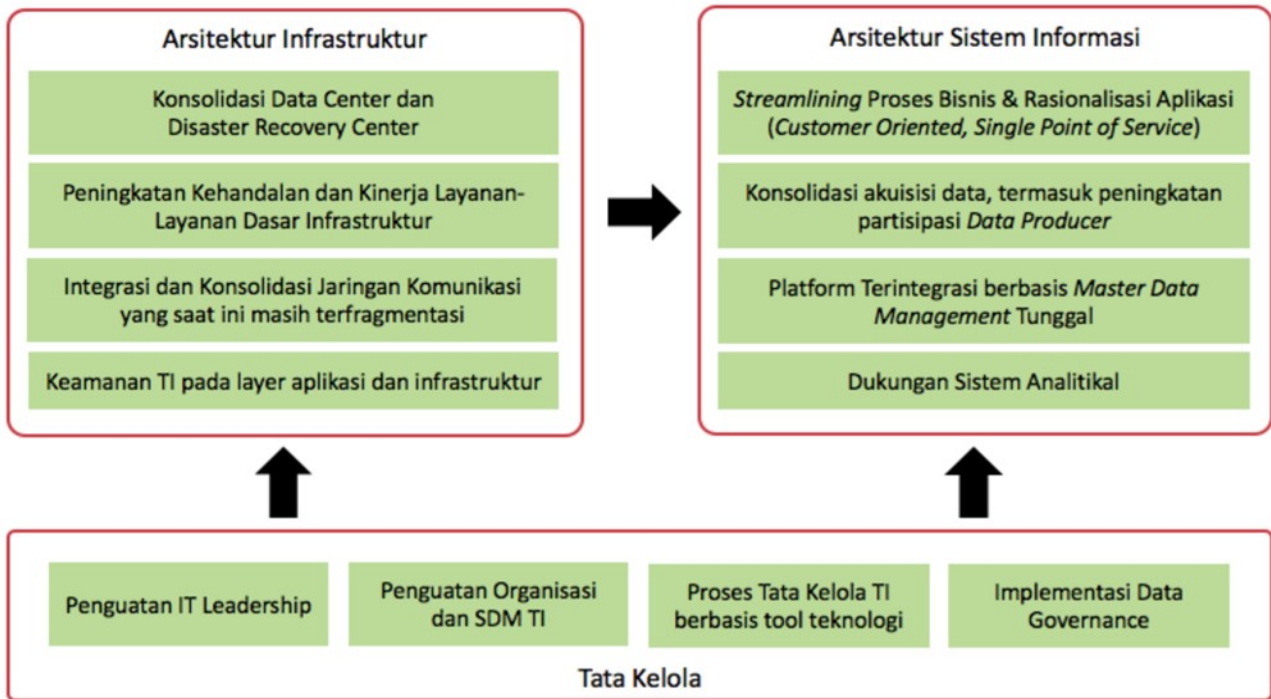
Arsitektur Infrastruktur

Konsolidasi Data Center dan Disaster Recovery Center

Peningkatan Kehandalan dan Kinerja Layanan-Layanan Dasar Infrastruktur

Integrasi dan Konsolidasi Jaringan Komunikasi yang saat ini masih terfragmentasi

Keamanan TI pada layer aplikasi dan infrastruktur

Arsitektur Sistem Informasi

Streamlining Proses Bisnis & Rasionalisasi Aplikasi (Customer Oriented, Single Point of Service)

Konsolidasi akuisisi data, termasuk peningkatan partisipasi Data Producer

Platform Terintegrasi berbasis Master Data Management Tunggal

Dukungan Sistem Analitikal

Penguatan IT Leadership

Penguatan Organisasi dan SDM TI

Proses Tata Kelola TI berbasis tool teknologi

Implementasi Data Governance

Tata Kelola